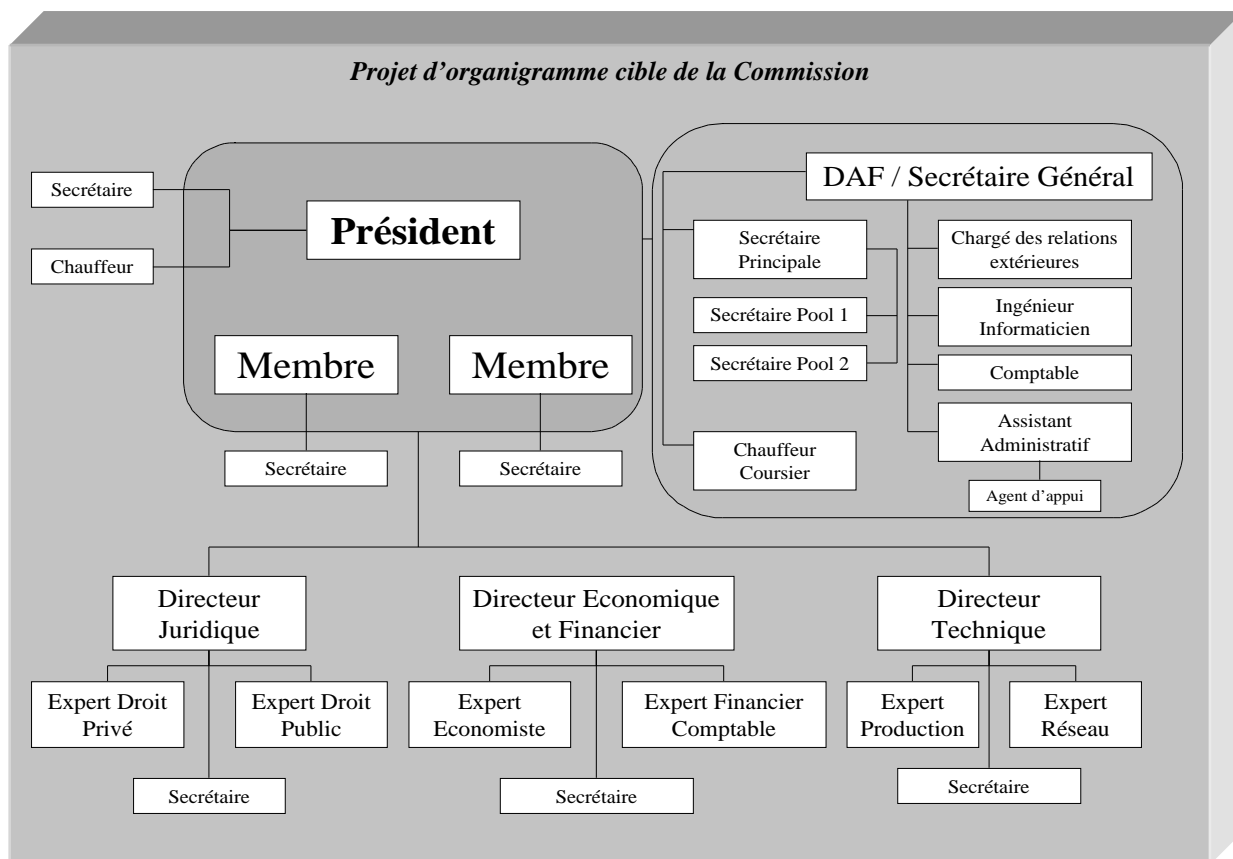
Projet d'organigramme cible de la Commission

Secrétaire

Chauffeur

Président

Membre

Membre

Secrétaire

Secrétaire

DAF / Secrétaire Général

Secrétaire Principale

Secrétaire Pool 1

Secrétaire Pool 2

Chauffeur Coursier

Chargé des relations extérieures

Ingénieur Informaticien

Comptable

Assistant Administratif

Agent d'appui

Directeur Juridique

Expert Droit Privé

Expert Droit Public

Secrétaire

Directeur Economique et Financier

Expert Economiste

Expert Financier Comptable

Secrétaire

Directeur Technique

Expert Production

Expert Réseau

Secrétaire